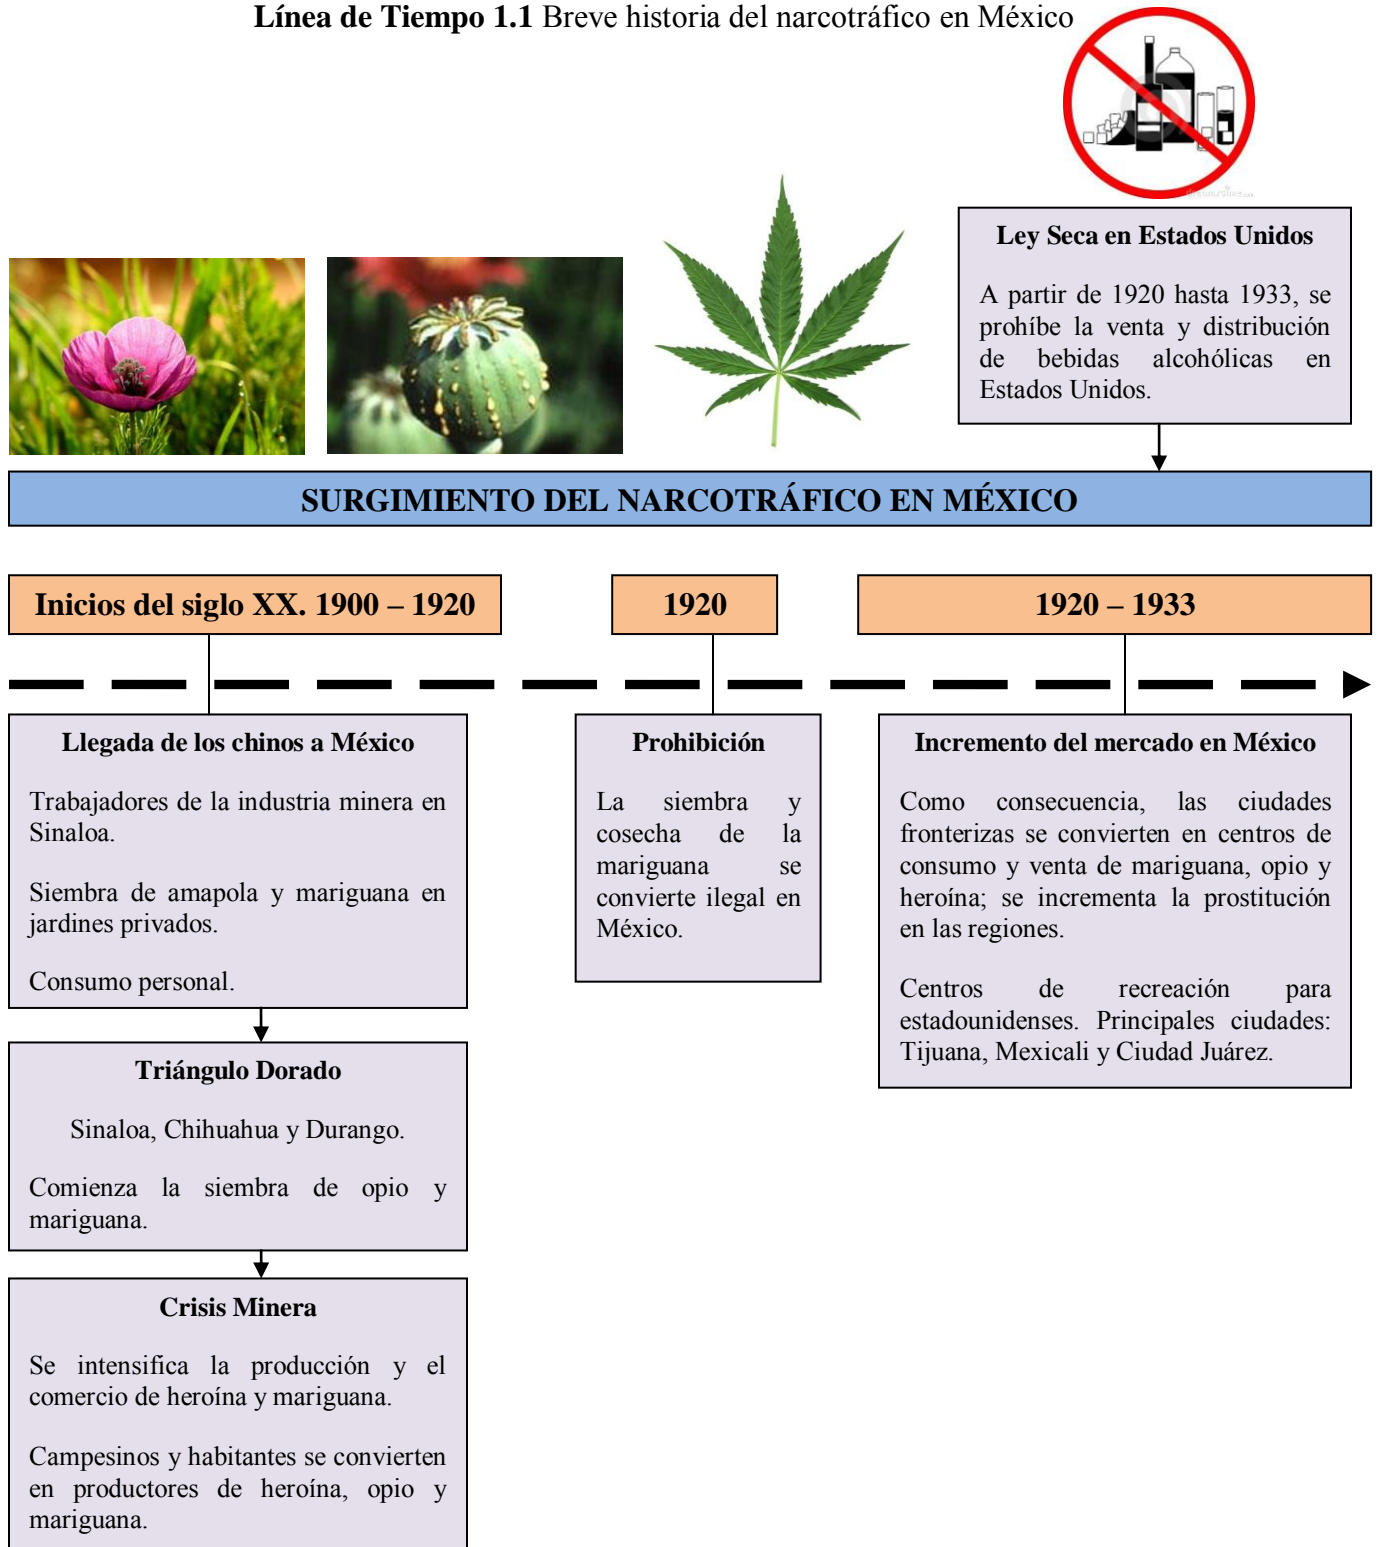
**Línea de Tiempo 1.1** Breve historia del narcotráfico en México

**Ley Seca en Estados Unidos**

A partir de 1920 hasta 1933, se prohíbe la venta y distribución de bebidas alcohólicas en Estados Unidos.

**SURGIMIENTO DEL NARCOTRÁFICO EN MÉXICO**

**Inicios del siglo XX. 1900 – 1920**

**1920**

**1920 – 1933**

**Llegada de los chinos a México**

Trabajadores de la industria minera en Sinaloa.

Siembra de amapola y mariguana en jardines privados.

Consumo personal.

**Triángulo Dorado**

Sinaloa, Chihuahua y Durango.

Comienza la siembra de opio y mariguana.

**Crisis Minera**

Se intensifica la producción y el comercio de heroína y mariguana.

Campesinos y habitantes se convierten en productores de heroína, opio y mariguana.

**Prohibición**

La siembra y cosecha de la mariguana se convierte ilegal en México.

**Incremento del mercado en México**

Como consecuencia, las ciudades fronterizas se convierten en centros de consumo y venta de mariguana, opio y heroína; se incrementa la prostitución en las regiones.

Centros de recreación para estadounidenses. Principales ciudades: Tijuana, Mexicali y Ciudad Juárez.